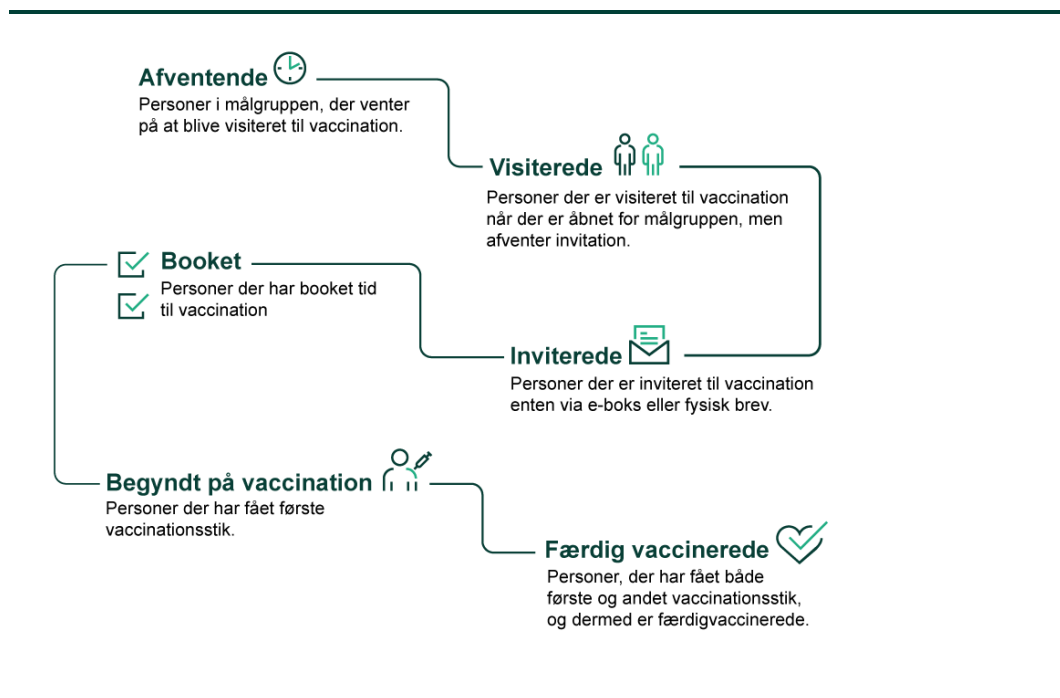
Afventende
Personer i målgruppen, der venter på at blive visiteret til vaccination.

Visiterede
Personer der er visiteret til vaccination når der er åbnet for målgruppen, men afventer invitation.

Booket
Personer der har booket tid til vaccination

Inviterede
Personer der er inviteret til vaccination enten via e-boks eller fysisk brev.

Begyndt på vaccination
Personer der har fået første vaccinationsstik.

Færdig vaccinerede
Personer, der har fået både første og andet vaccinationsstik, og dermed er færdigvaccinerede.